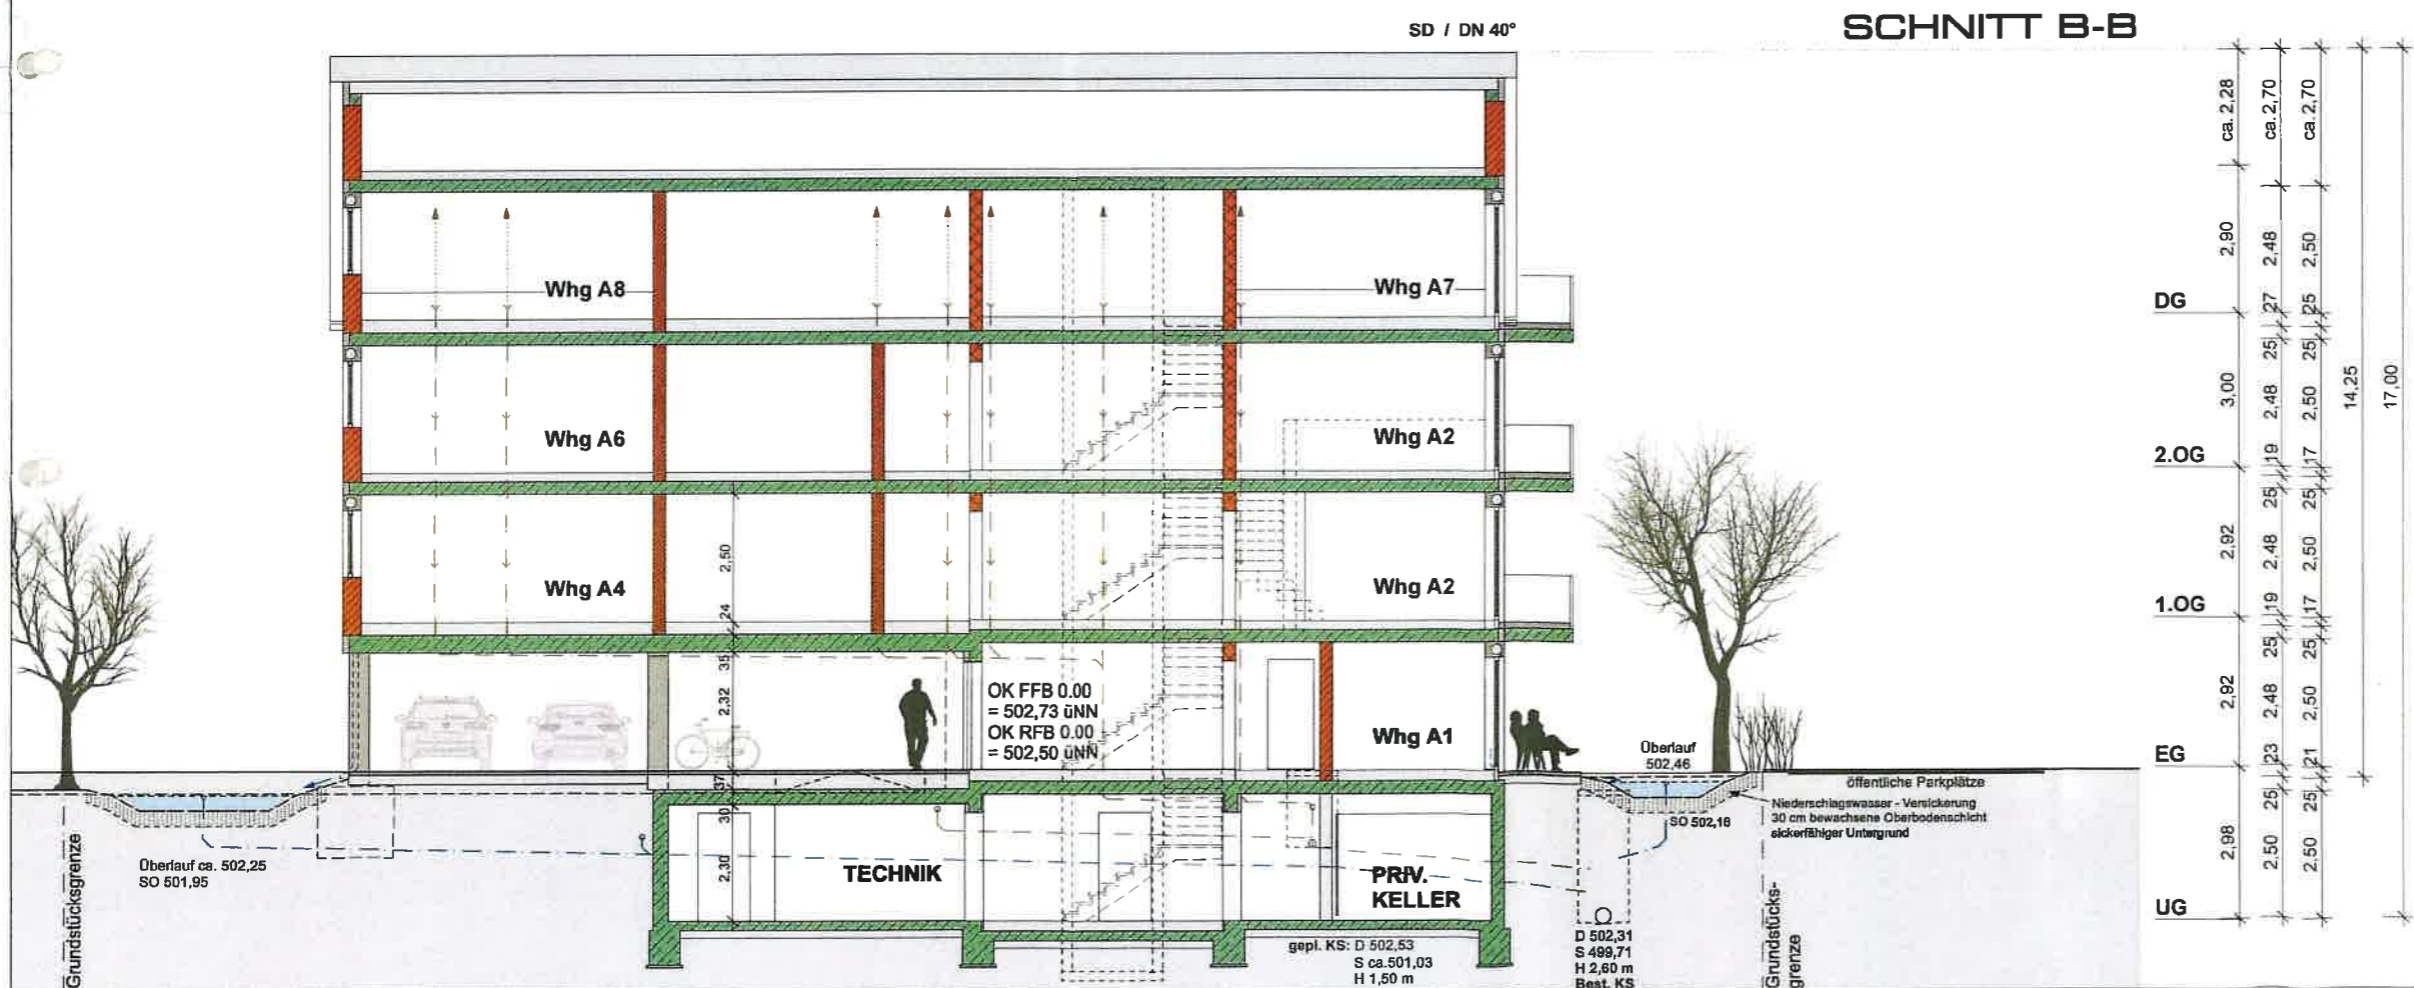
SD / DN 40°

SCHNITT B-B

Whg A8
Whg A7
Whg A6
Whg A2
Whg A4
Whg A2
Whg A1

OK FFB 0.00
= 502,73 üNN
OK RFB 0.00
= 502,50 üNN

TECHNIK
PRIV.
KELLER

2,50
24
35
2,32
37
30
2,30

Überlauf
502,46
öffentliche Parkplätze
Niederschlagswasser - Versickerung
30 cm bewachsene Oberbodenschicht
sickerfähiger Untergrund
SO 502,16

Überlauf ca. 502,25
SO 501,95

Grundstücksgrenze

gepl. KS: D 502,53
S ca.501,03
H 1,50 m

D 502,31
S 499,71
H 2,60 m
Best. KS

Grundstücksgrenze

DG
2.OG
1.OG
EG
UG

ca. 2,28
ca. 2,70
ca. 2,70
2,90
2,48
2,50
27
25
3,00
25
25
2,48
2,50
19
17
14,25
17,00
2,92
25
25
2,48
2,50
19
17
2,92
25
25
2,48
2,50
23
21
2,98
25
25
2,50
2,50